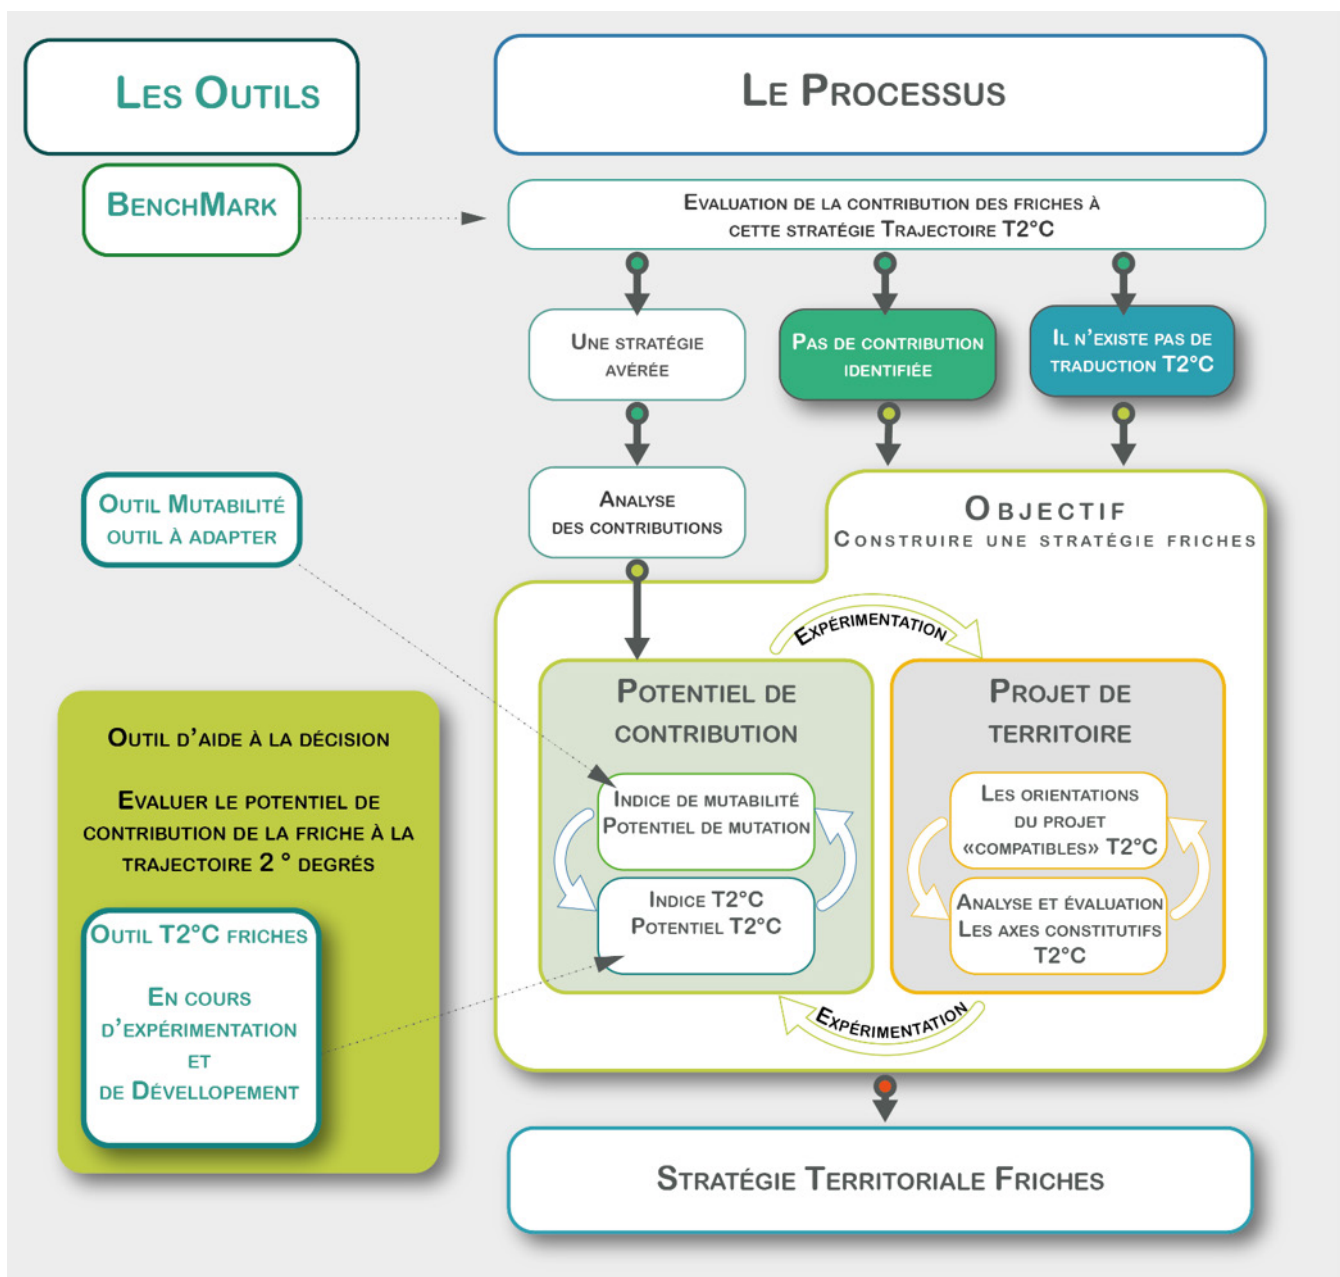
Les Outils

Le Processus

BenchMark

Evaluation de la contribution des friches à cette stratégie Trajectoire T2°C

Une stratégie avérée

Pas de contribution identifiée

Il n'existe pas de traduction T2°C

Analyse des contributions

Objectif
Construire une stratégie friches

Outil Mutabilité
outil à adapter

Expérimentation

Potentiel de contribution

Projet de territoire

Outil d'aide à la décision

Evaluer le potentiel de contribution de la friche à la trajectoire 2 ° degrés

Indice de mutabilité
Potentiel de mutation

Indice T2°C
Potentiel T2°C

Les orientations du projet «compatibles» T2°C

Analyse et évaluation
Les axes constitutifs T2°C

Outil T2°C friches

En cours d'expérimentation et de dévellopement

Expérimentation

Stratégie Territoriale Friches